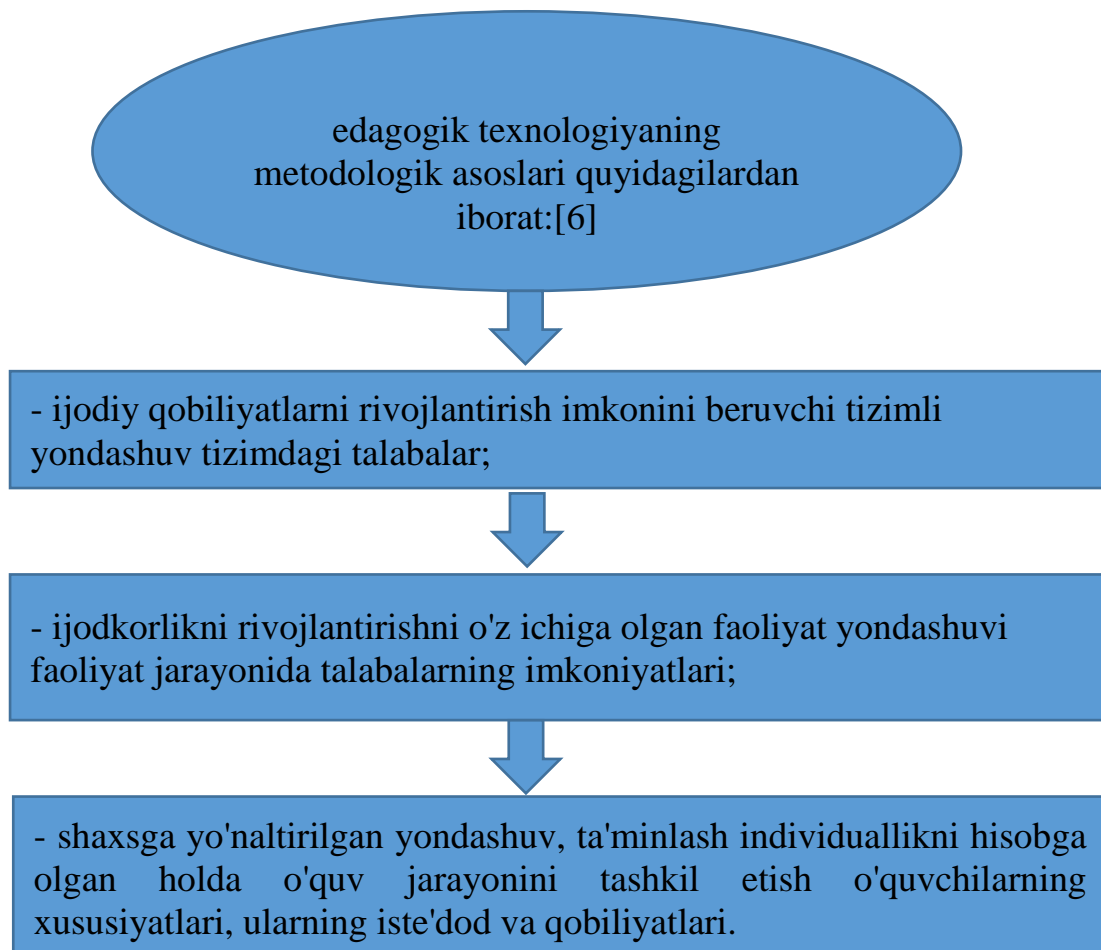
edagogik texnologiyaning metodologik asoslari quyidagilardan iborat:[6]

- ijodiy qobiliyatlarni rivojlantirish imkonini beruvchi tizimli yondashuv tizimdagi talabalar;

- ijodkorlikni rivojlantirishni o'z ichiga olgan faoliyat yondashuvi faoliyat jarayonida talabalarning imkoniyatlari;

- shaxsga yo'naltirilgan yondashuv, ta'minlash individuallikni hisobga olgan holda o'quv jarayonini tashkil etish o'quvchilarning xususiyatlari, ularning iste'dod va qobiliyatlari.